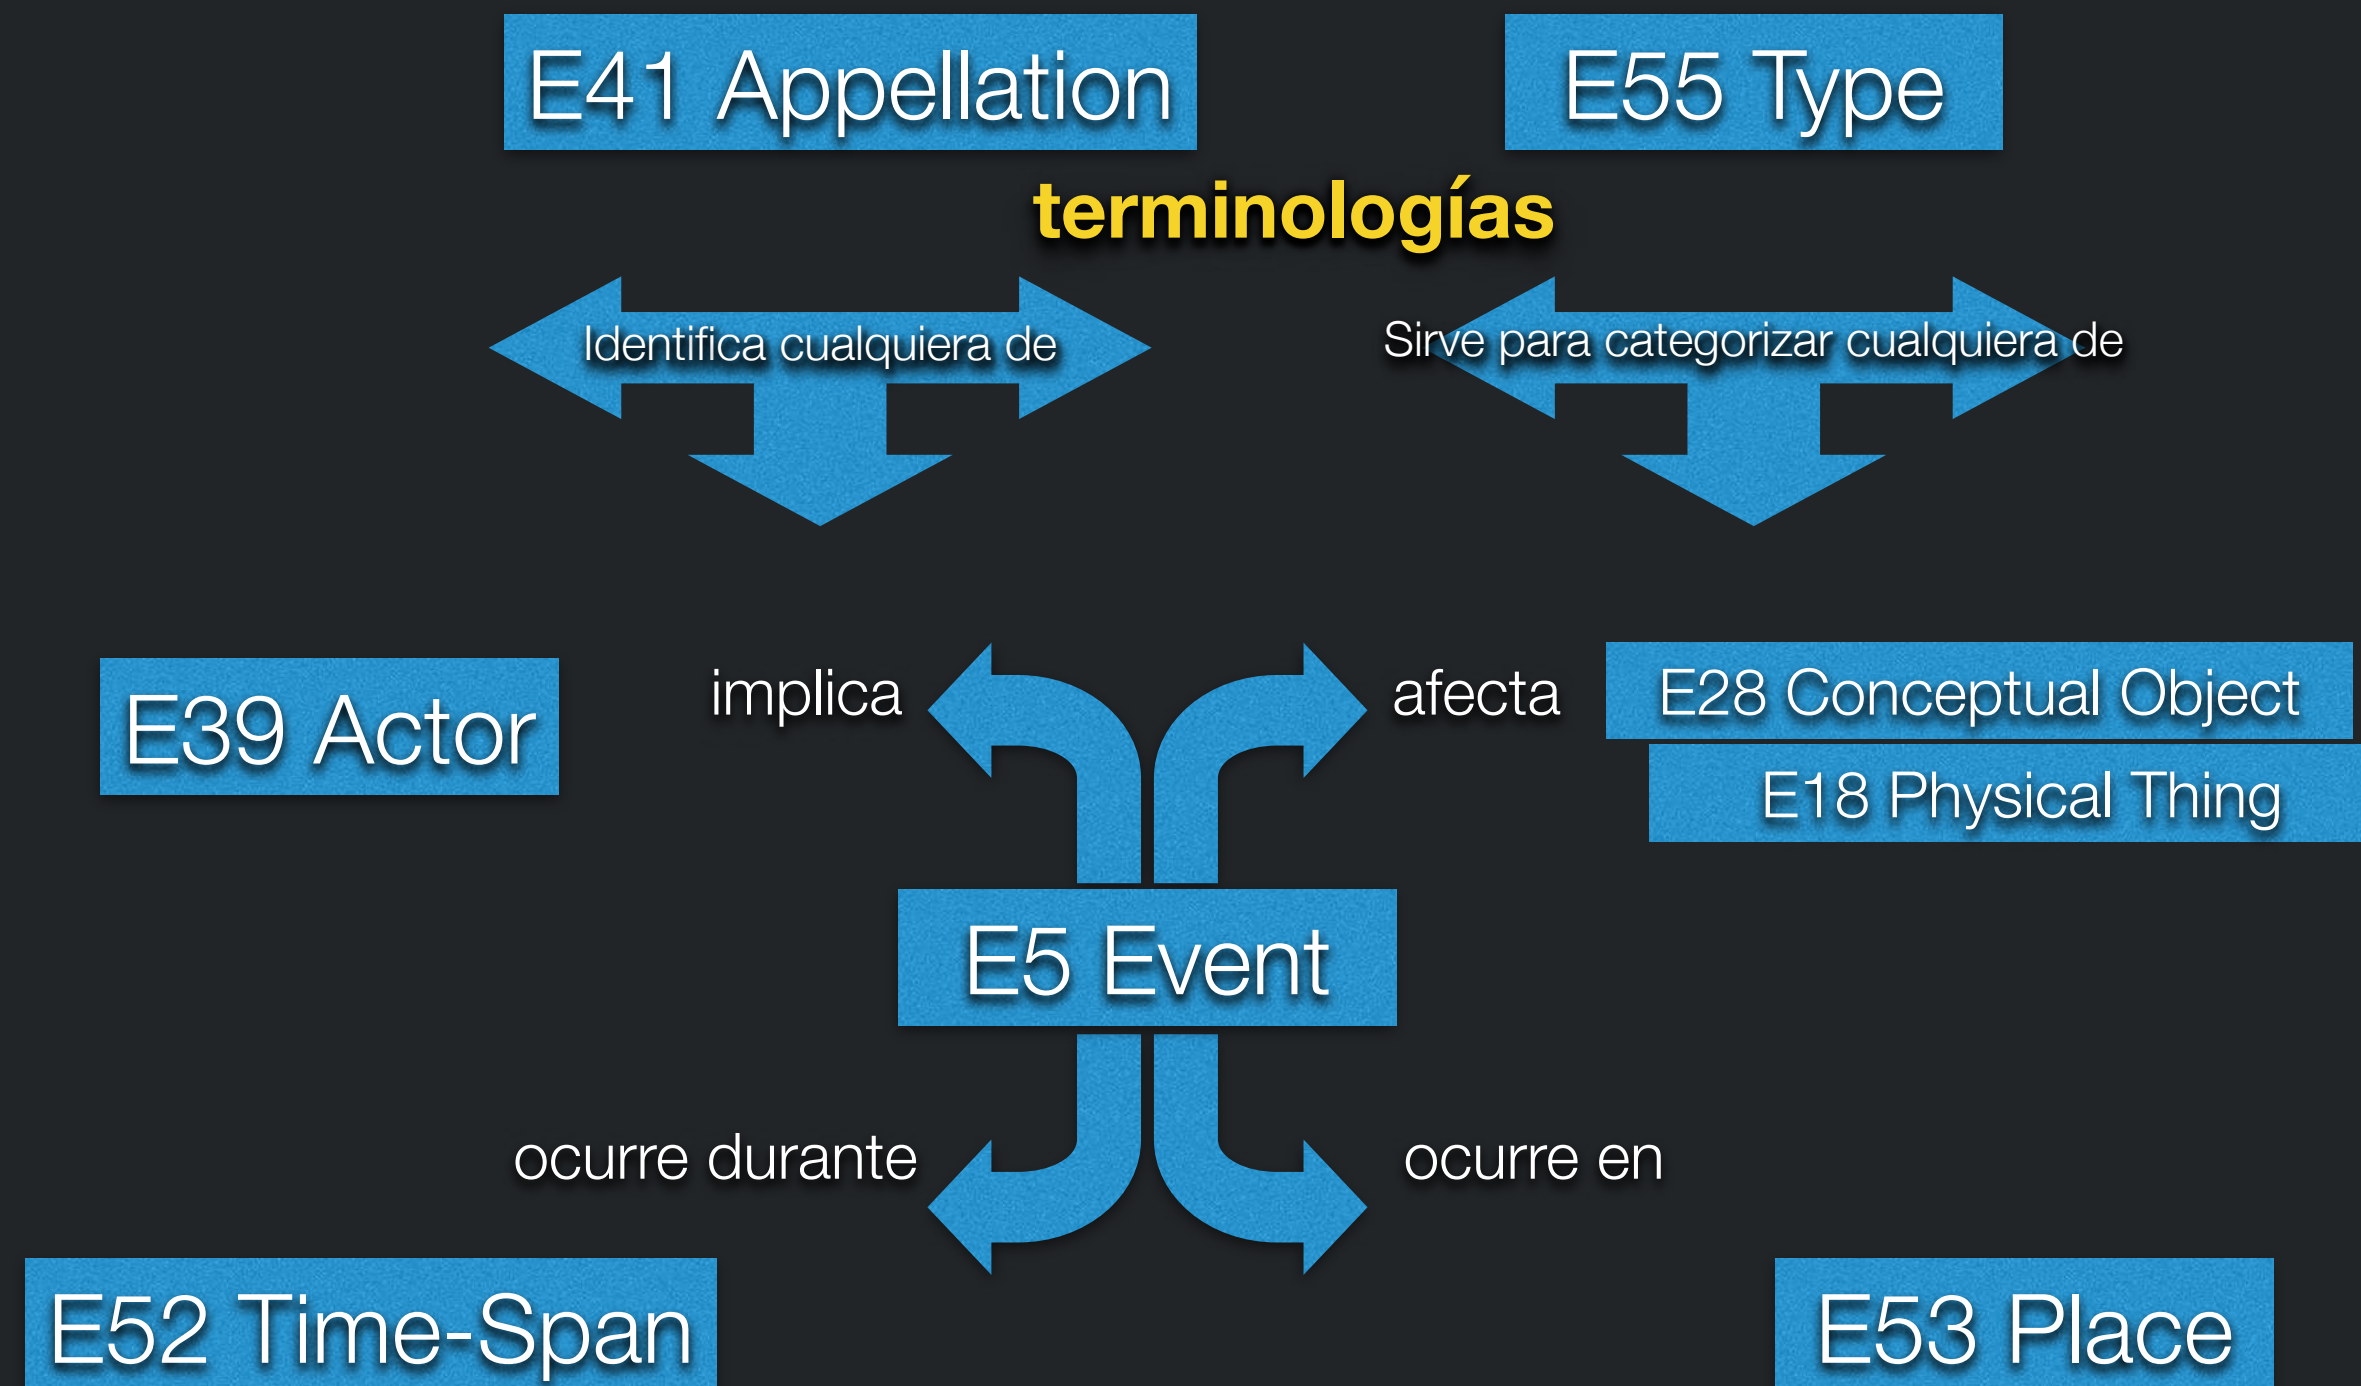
E41 Appellation

E55 Type

terminologías

Identifica cualquiera de

Sirve para categorizar cualquiera de

E39 Actor

implica

afecta

E28 Conceptual Object

E18 Physical Thing

E5 Event

ocurre durante

ocurre en

E52 Time-Span

E53 Place